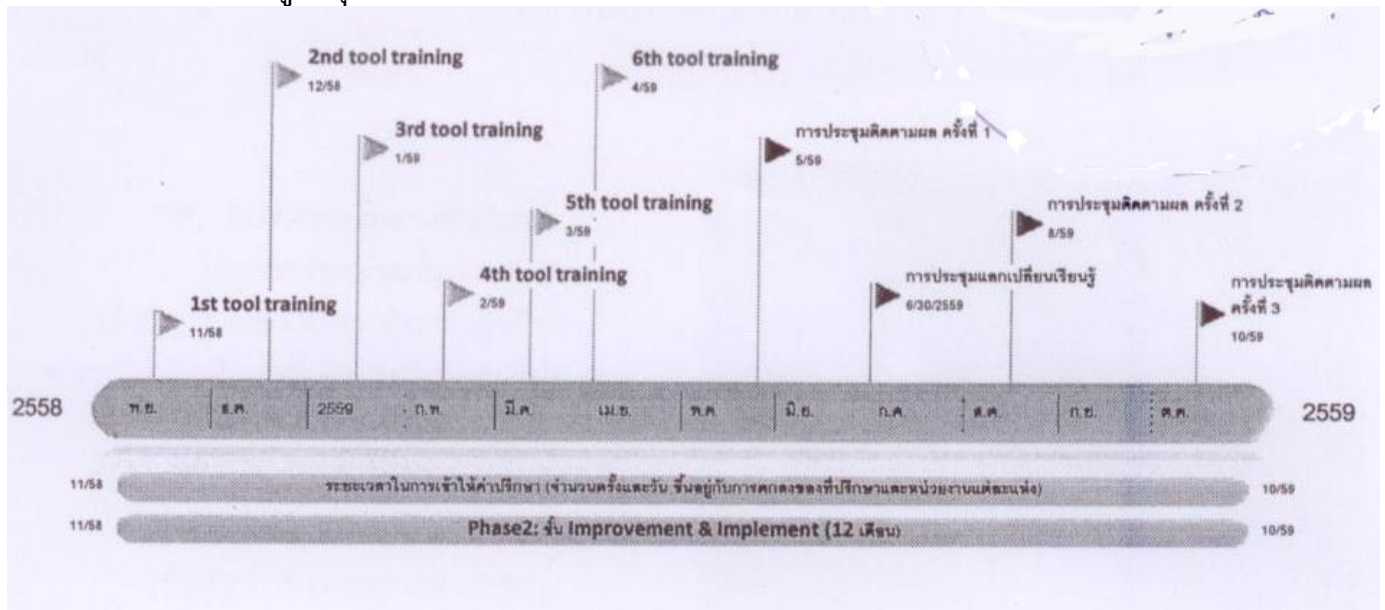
2nd tool training
12/58

6th tool training
4/59

3rd tool training
1/59

การประชุมติดตามผล ครั้งที่ 1
5/59

5th tool training
3/59

การประชุมติดตามผล ครั้งที่ 2
8/59

4th tool training
2/59

การประชุมแลกเปลี่ยนเรียนรู้
6/30/2559

1st tool training
11/58

การประชุมติดตามผล ครั้งที่ 3
10/59

2558

พ.ย. | ธ.ค. | 2559 | ก.พ. | มี.ค. | เม.ย. | พ.ค. | มิ.ย. | ก.ค. | ส.ค. | ก.ย. | ต.ค.

2559

11/58 ระยะเวลาในการเข้าให้คำปรึกษา (จำนวนครั้งและวัน ขึ้นอยู่กับการตกลงของที่ปรึกษาและหน่วยงานแต่ละแห่ง) 10/59

11/58 Phase2: ขั้น Improvement & Implement (12 เดือน) 10/59